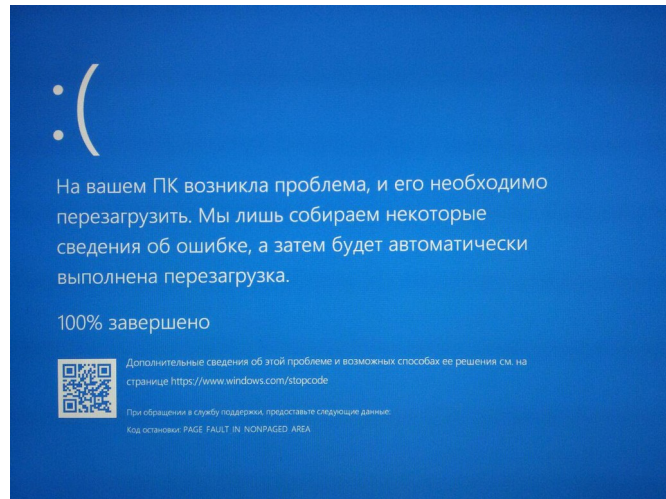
:(

На вашем ПК возникла проблема, и его необходимо перезагрузить. Мы лишь собираем некоторые сведения об ошибке, а затем будет автоматически выполнена перезагрузка.

100% завершено

Дополнительные сведения об этой проблеме и возможных способах ее решения см. на странице https://www.windows.com/stopcode

При обращении в службу поддержки, предоставьте следующие данные:
Код остановки: PAGE FAULT IN NONPAGED AREA